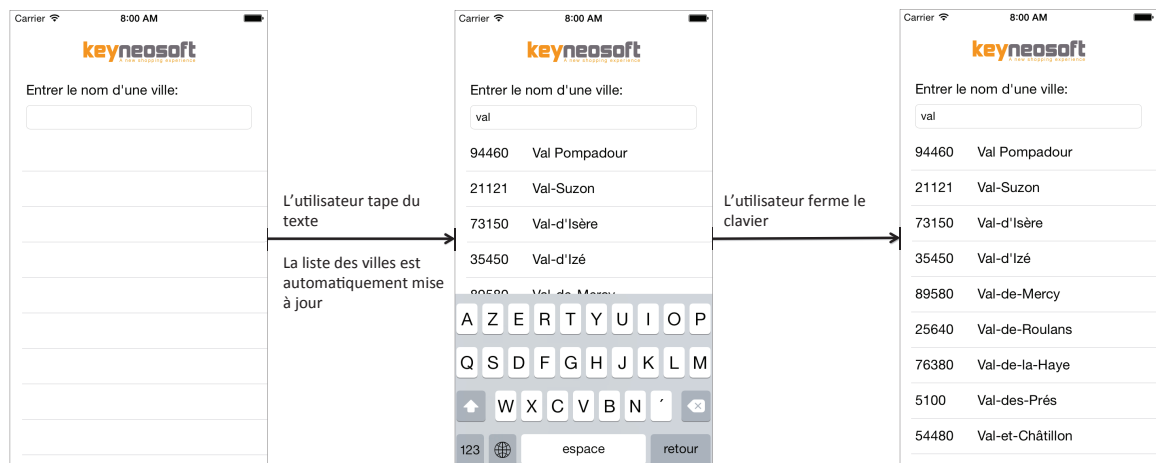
Carrier 8:00 AM

keyneosoft
A new shopping experience

Entrer le nom d'une ville:

L'utilisateur tape du texte

La liste des villes est automatiquement mise à jour

Carrier 8:00 AM

keyneosoft
A new shopping experience

Entrer le nom d'une ville:

val

94460 Val Pompadour
21121 Val-Suzon
73150 Val-d'Isère
35450 Val-d'Izé
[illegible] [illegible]

A Z E R T Y U I O P
Q S D F G H J K L M
W X C V B N ´
123 espace retour

L'utilisateur ferme le clavier

Carrier 8:00 AM

keyneosoft
A new shopping experience

Entrer le nom d'une ville:

val

94460 Val Pompadour
21121 Val-Suzon
73150 Val-d'Isère
35450 Val-d'Izé
89580 Val-de-Mercy
25640 Val-de-Roulans
76380 Val-de-la-Haye
5100 Val-des-Prés
54480 Val-et-Châtillon